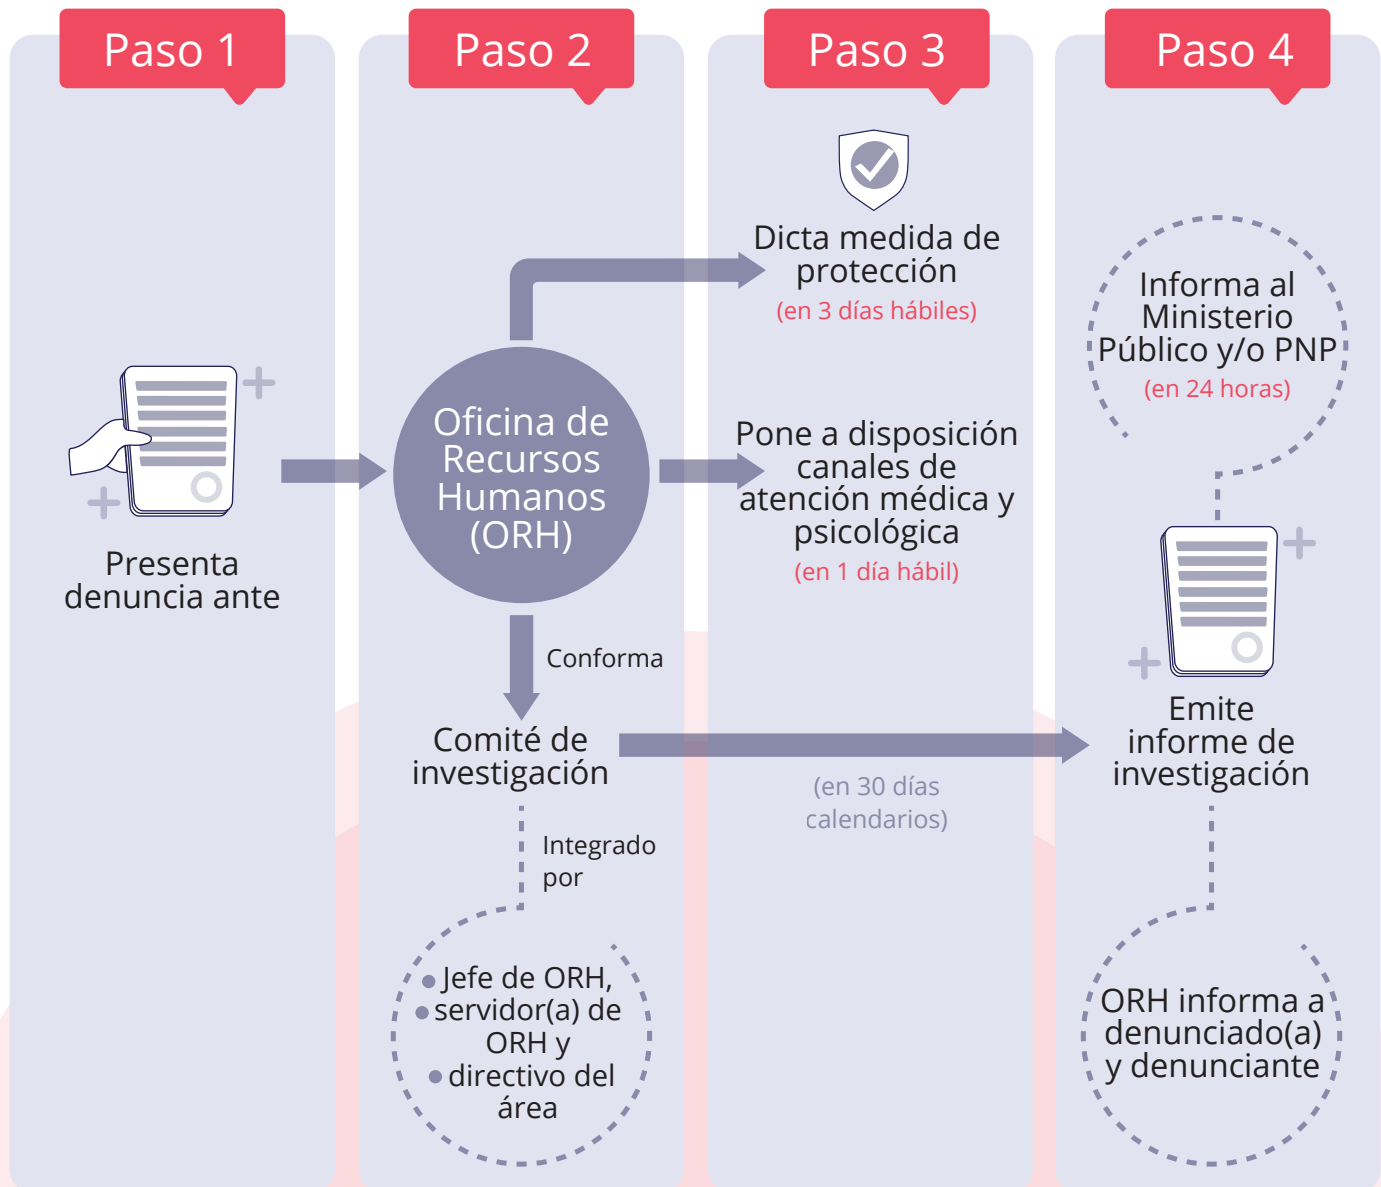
Paso 1

Paso 2

Paso 3

Paso 4

Presenta denuncia ante

Oficina de Recursos Humanos (ORH)

Dicta medida de protección
(en 3 días hábiles)

Pone a disposición canales de atención médica y psicológica
(en 1 día hábil)

Informa al Ministerio Público y/o PNP
(en 24 horas)

Conforma

Comité de investigación

(en 30 días calendarios)

Emite informe de investigación

Integrado por

Jefe de ORH,
servidor(a) de ORH y
directivo del área

ORH informa a denunciado(a) y denunciante